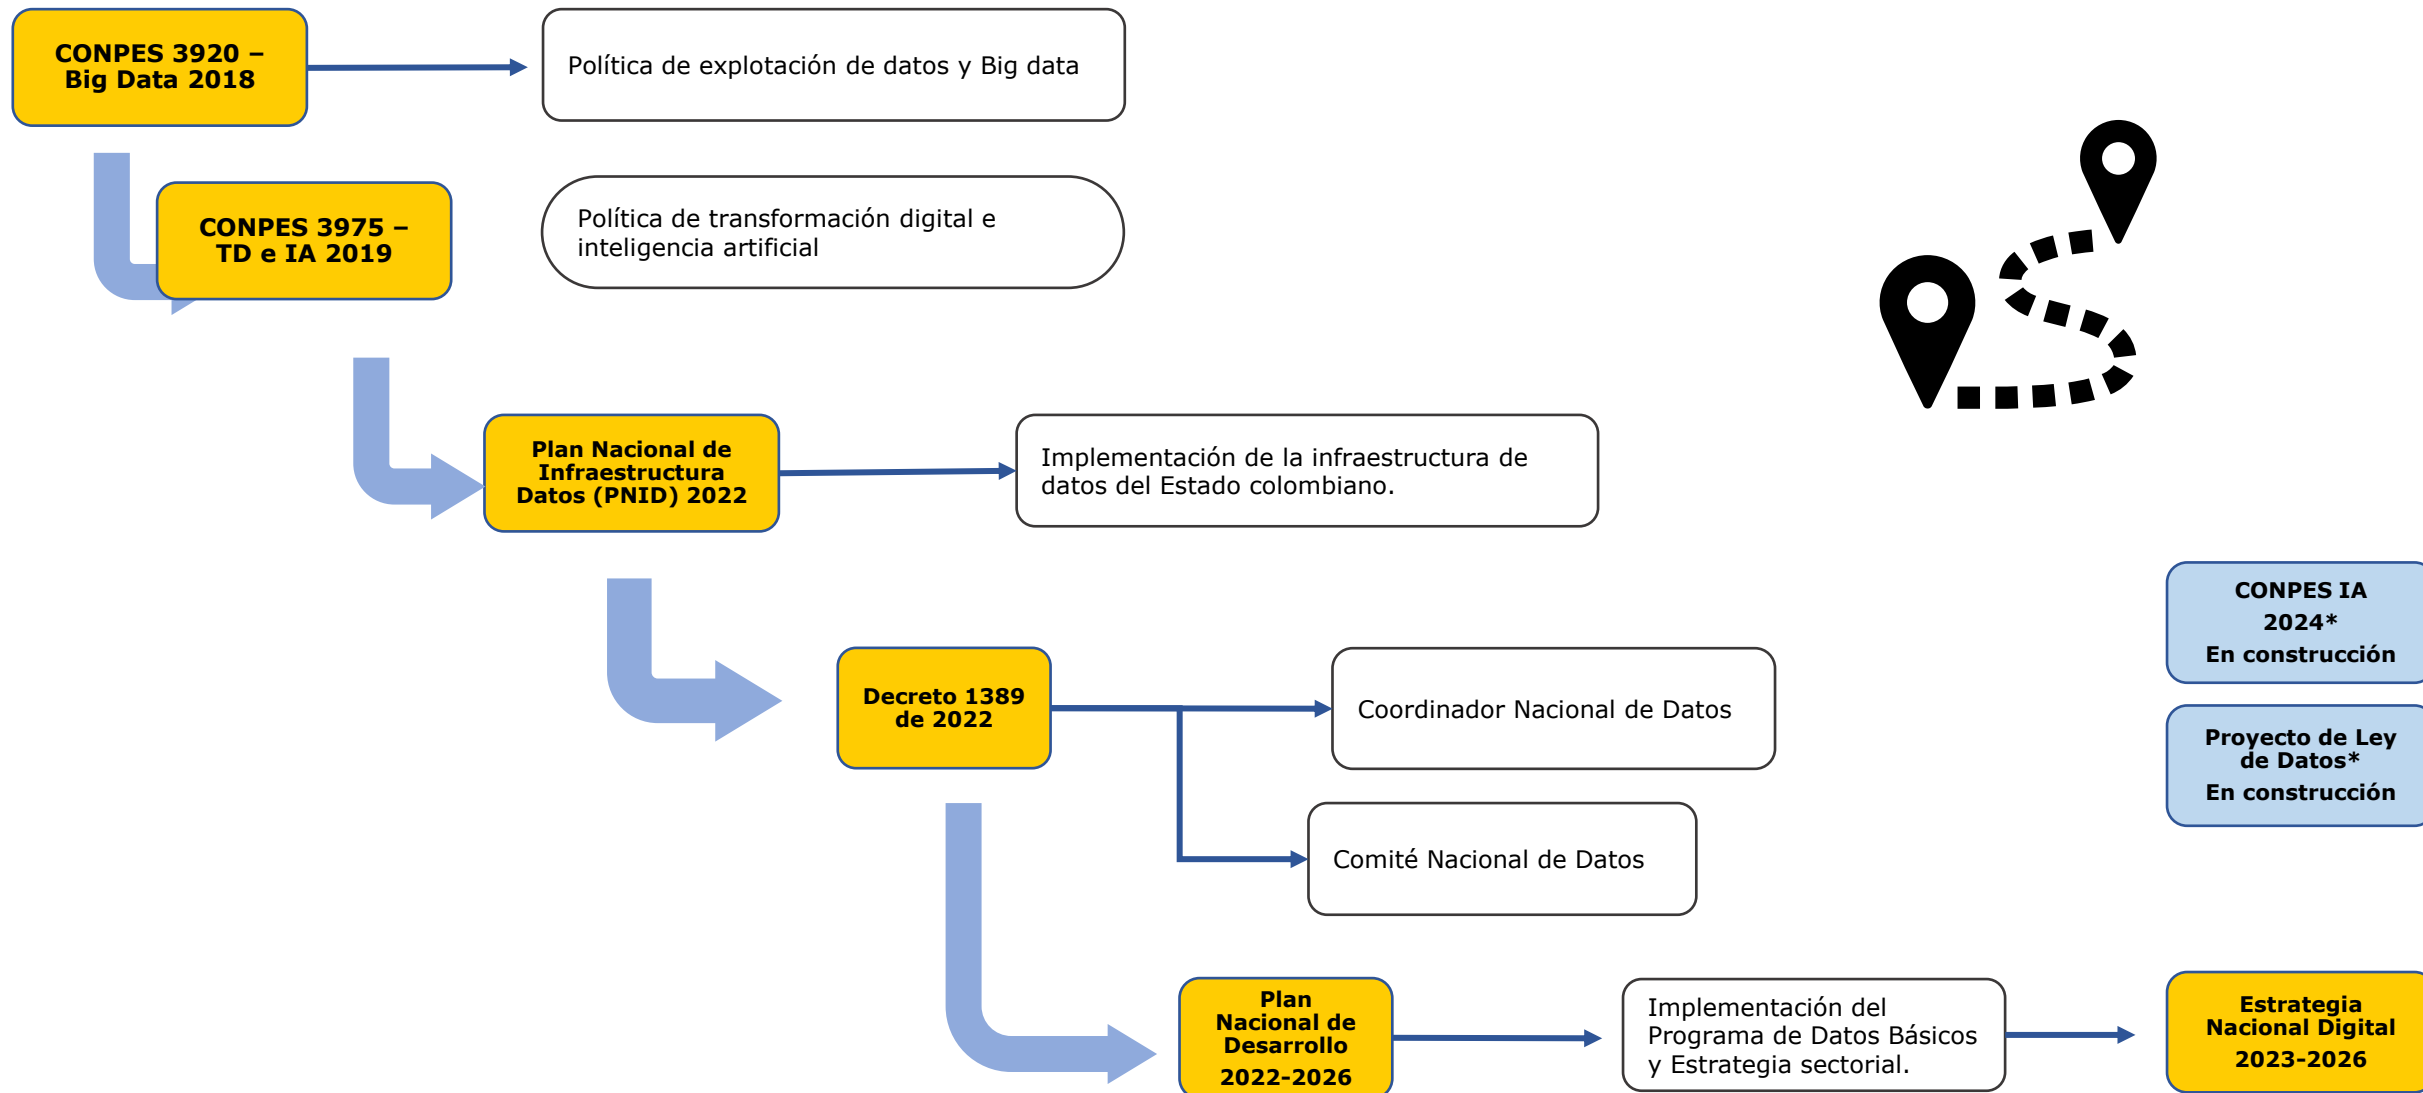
CONPES 3920 – Big Data 2018

Política de explotación de datos y Big data

CONPES 3975 – TD e IA 2019

Política de transformación digital e inteligencia artificial

Plan Nacional de Infraestructura Datos (PNID) 2022

Implementación de la infraestructura de datos del Estado colombiano.

CONPES IA 2024* En construcción

Decreto 1389 de 2022

Coordinador Nacional de Datos

Proyecto de Ley de Datos* En construcción

Comité Nacional de Datos

Plan Nacional de Desarrollo 2022-2026

Implementación del Programa de Datos Básicos y Estrategia sectorial.

Estrategia Nacional Digital 2023-2026